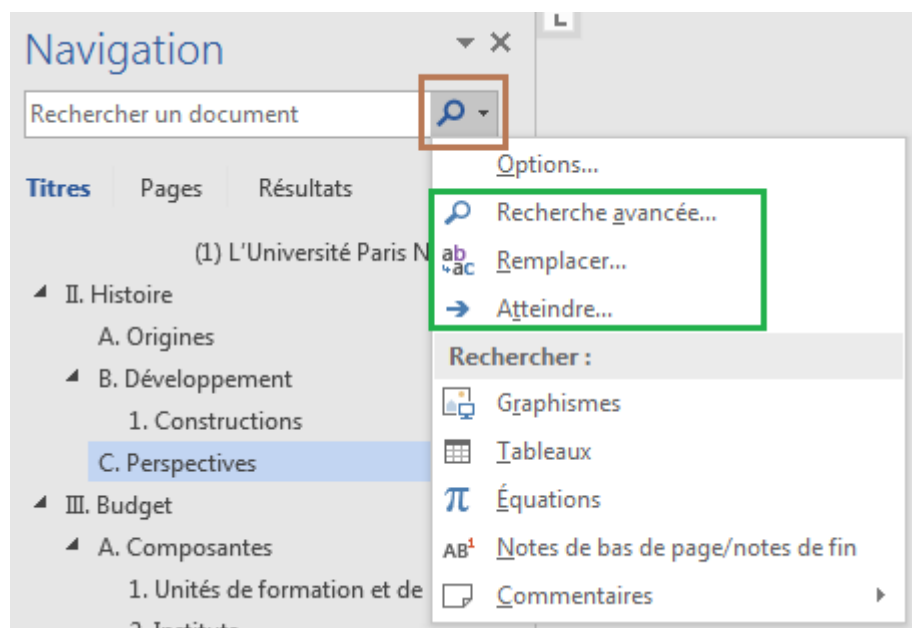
Navigation

Rechercher un document

Titres Pages Résultats

(1) L'Université Paris N

II. Histoire

A. Origines

B. Développement

1. Constructions

C. Perspectives

III. Budget

A. Composantes

1. Unités de formation et de

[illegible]

Options...

Recherche avancée...

Remplacer...

Atteindre...

Rechercher :

Graphismes

Tableaux

Équations

Notes de bas de page/notes de fin

Commentaires